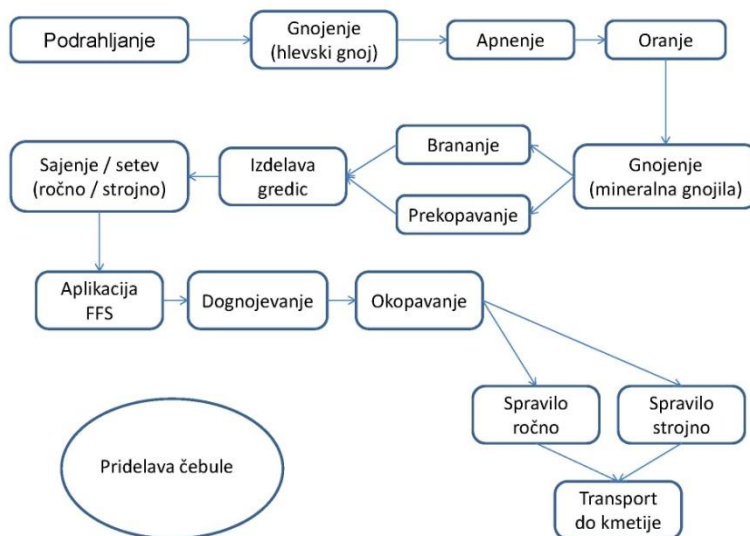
Podrahljanje

Gnojenje (hlevski gnoj)

Apnenje

Oranje

Gnojenje (mineralna gnojila)

Brananje

Prekopavanje

Izdelava gredic

Sajenje / setev (ročno / strojno)

Aplikacija FFS

Dognojevanje

Okopavanje

Spravilo ročno

Spravilo strojno

Transport do kmetije

Pridelava čebule